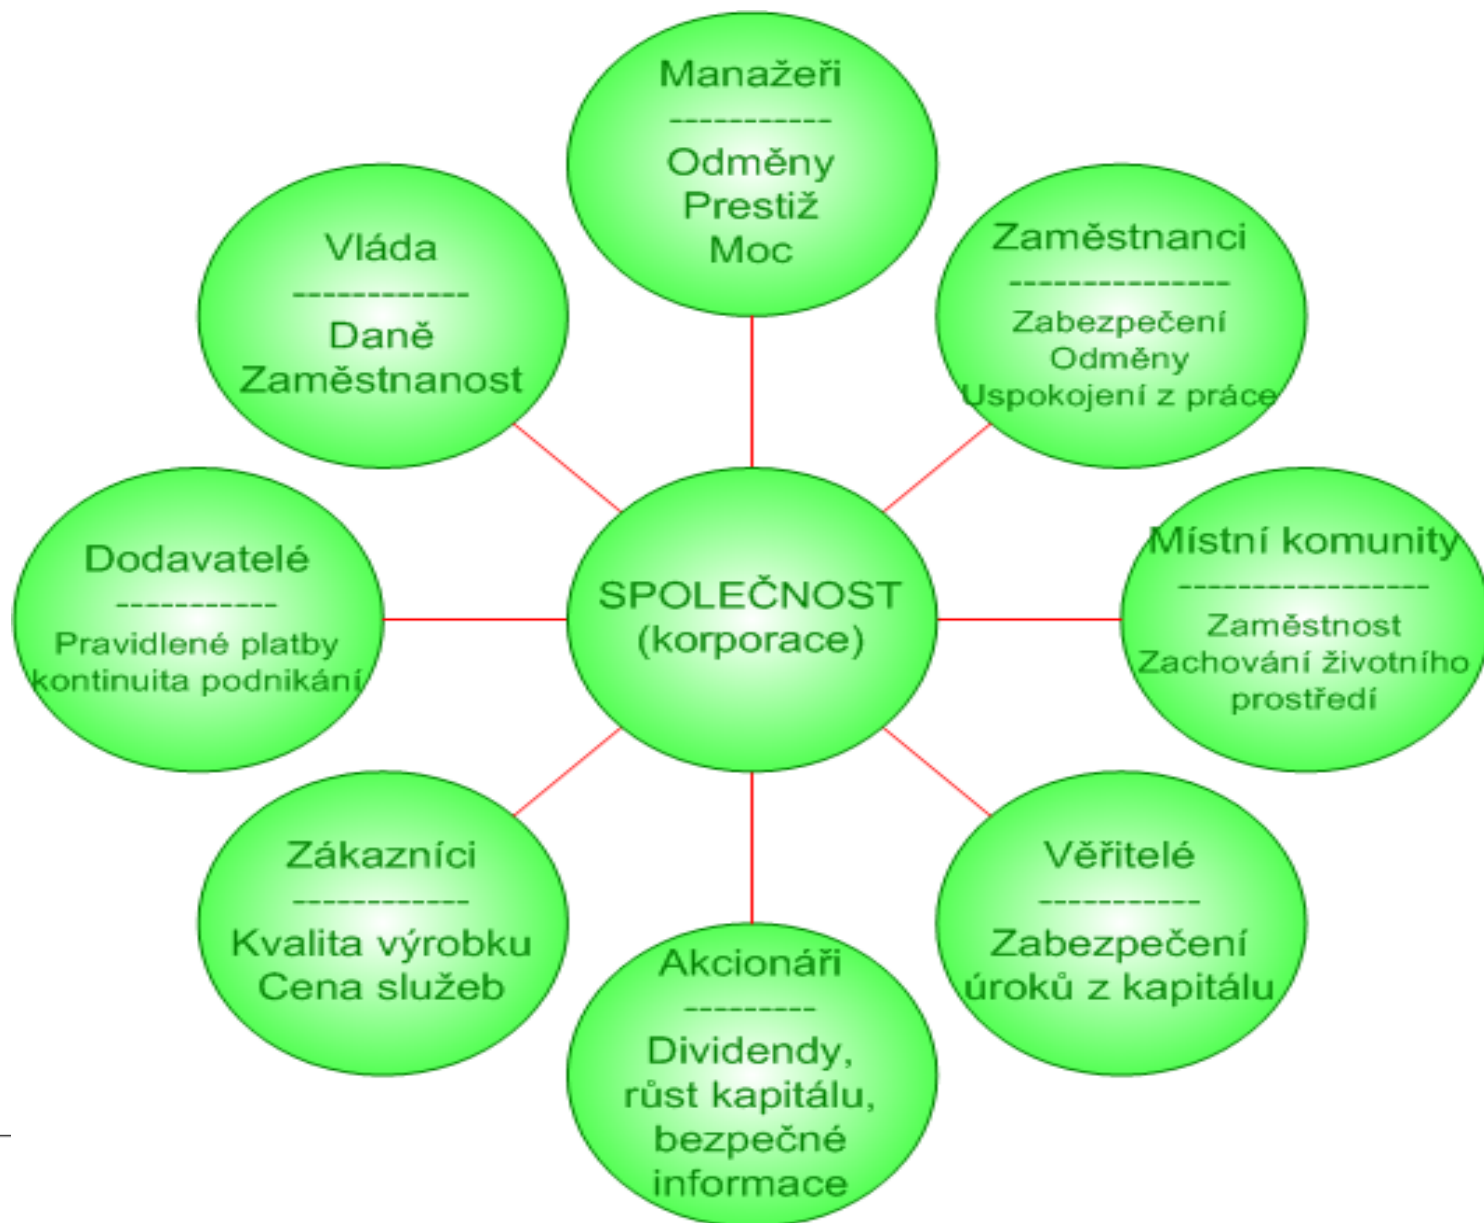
Manažeři
-----------
Odměny
Prestiž
Moc

Vláda
------------
Daně
Zaměstnanost

Zaměstnanci
---------------
Zabezpečení
Odměny
Uspokojení z práce

Dodavatelé
-----------
Pravidlené platby
kontinuita podnikání

SPOLEČNOST
(korporace)

Místní komunity
----------------
Zaměstnost
Zachování životního
prostředí

Zákazníci
------------
Kvalita výrobku
Cena služeb

Věřitelé
-----------
Zabezpečení
úroků z kapitálu

Akcionáři
---------
Dividendy,
růst kapitálu,
bezpečné
informace